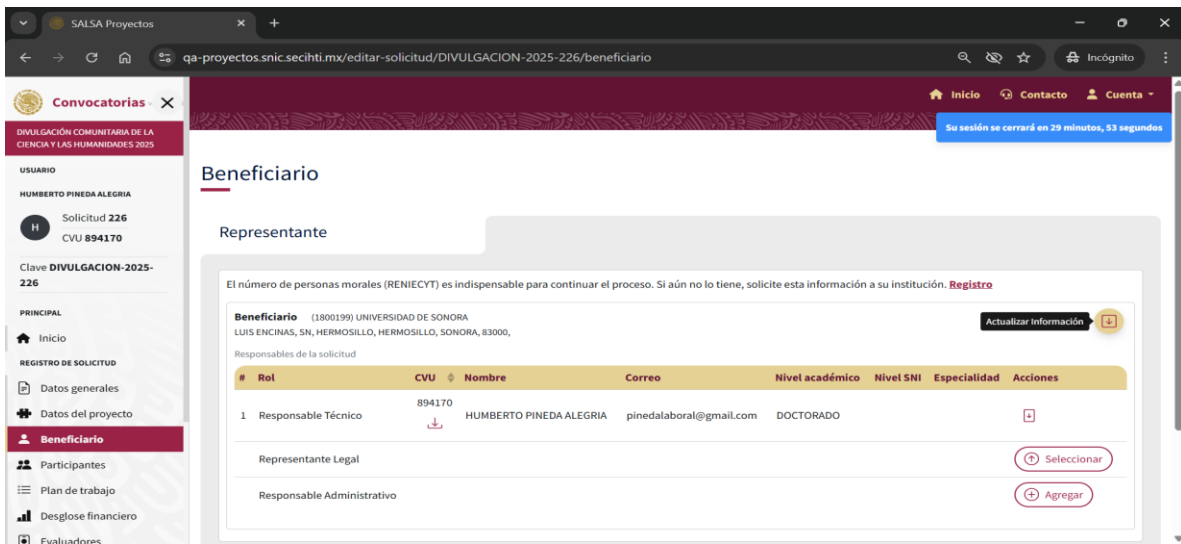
SALSA Proyectos

qa-proyectos.snic.secihti.mx/editar-solicitud/DIVULGACION-2025-226/beneficiario

Incógnito

Convocatorias

DIVULGACIÓN COMUNITARIA DE LA CIENCIA Y LAS HUMANIDADES 2025

USUARIO

HUMBERTO PINEDA ALEGRIA

H

Solicitud 226
CVU 894170

Clave DIVULGACION-2025-226

PRINCIPAL

Inicio

REGISTRO DE SOLICITUD

Datos generales

Datos del proyecto

Beneficiario

Participantes

Plan de trabajo

Desglose financiero

Evaluadores

Inicio Contacto Cuenta

Su sesión se cerrará en 29 minutos, 53 segundos

Beneficiario

Representante

El número de personas morales (RENIECYT) es indispensable para continuar el proceso. Si aún no lo tiene, solicite esta información a su institución. Registro

Beneficiario (1800199) UNIVERSIDAD DE SONORA
LUIS ENCINAS, SN, HERMOSILLO, HERMOSILLO, SONORA, 83000,

Actualizar Información

Responsables de la solicitud

| # | Rol | CVU | Nombre | Correo | Nivel académico | Nivel SNI | Especialidad | Acciones |
|---|---|---|---|---|---|---|---|---|
| 1 | Responsable Técnico | 894170 | HUMBERTO PINEDA ALEGRIA | pinedalaboral@gmail.com | DOCTORADO | | | |
| | Representante Legal | | | | | | | Seleccionar |
| | Responsable Administrativo | | | | | | | Agregar |